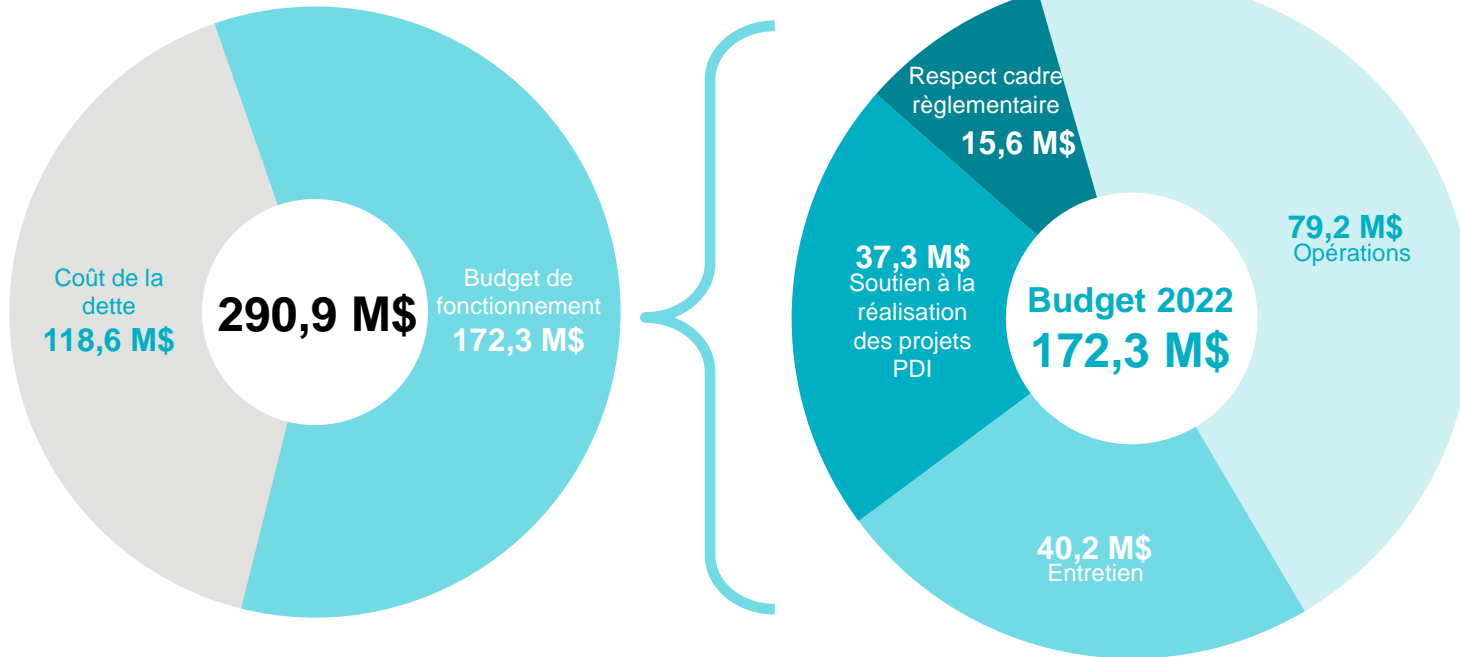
Coût de la dette
118,6 M$

290,9 M$

Budget de fonctionnement
172,3 M$

Respect cadre règlementaire
15,6 M$

37,3 M$
Soutien à la réalisation des projets PDI

79,2 M$
Opérations

Budget 2022
172,3 M$

40,2 M$
Entretien